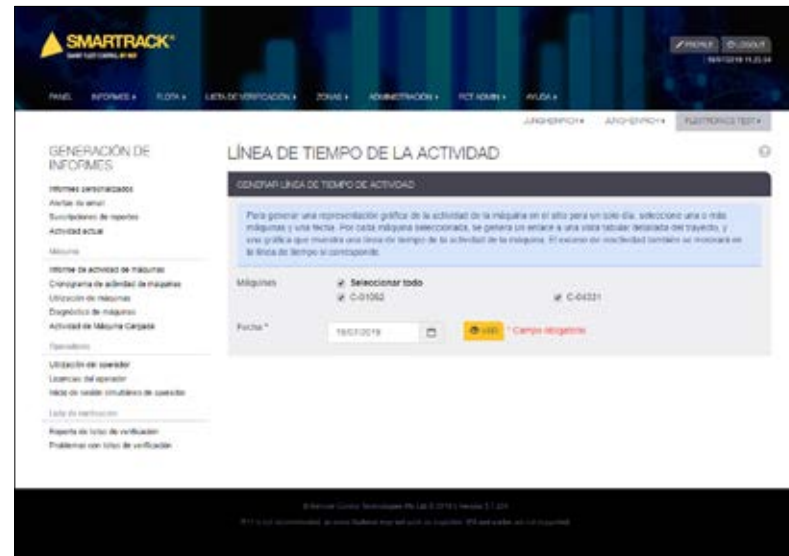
SMARTRACK®
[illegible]

PROFILE LOGOUT
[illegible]

PANEL INFORMES ▾ FLOTA ▾ LISTA DE VERIFICACIÓN ▾ ZONAS ▾ ADMINISTRACIÓN ▾ FCT ADMIN ▾ AYUDA ▾

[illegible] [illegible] PLATFORM QA TEST ▾

GENERACIÓN DE INFORMES

Informes personalizados
Alertas de email
Suscripciones de reportes
Actividad actual

Máquina

Informe de actividad de máquinas
Cronograma de actividad de máquinas
Utilización de máquinas
Diagnóstico de máquinas
Actividad de Máquina Cargada

Operadores

Utilización del operador
Licencias del operador
Inicio de sesión simultáneo de operador

Lista de verificación

Reporte de listas de verificación
Problemas con listas de verificación

LÍNEA DE TIEMPO DE LA ACTIVIDAD

GENERAR LÍNEA DE TIEMPO DE ACTIVIDAD

Para generar una representación gráfica de la actividad de la máquina en el sitio para un solo día, seleccione una o más máquinas y una fecha. Por cada máquina seleccionada, se genera un enlace a una vista tabular detallada del trayecto, y una gráfica que muestra una línea de tiempo de la actividad de la máquina. El exceso de velocidad también se mostrará en la línea de tiempo si corresponde.

Máquinas
Seleccionar todo
C-01052
C-04331

Fecha *
18/07/2019
VER
* Campo obligatorio

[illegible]
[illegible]